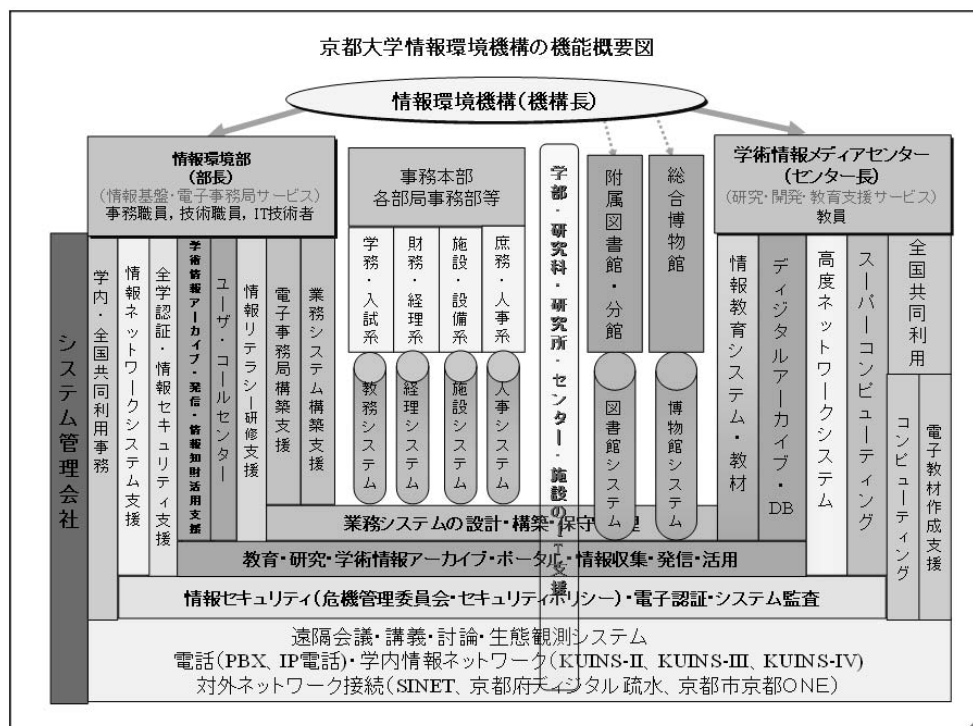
京都大学情報環境機構の機能概要図

情報環境機構(機構長)

情報環境部
(部長)
(情報基盤・電子事務局サービス)
事務職員, 技術職員, IT技術者

事務本部
各部局事務部等

学部・研究科・研究所・センター・施設の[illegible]

附属図書館・分館

総合博物館

学術情報メディアセンター
(センター長)
(研究・開発・教育支援サービス)
教員

システム管理会社

学内・全国共同利用事務

情報ネットワークシステム支援

全学認証・情報セキュリティ支援

学術情報アーカイブ・発信・情報知財活用支援

ユーザ・コールセンター

情報リテラシー研修支援

電子事務局構築支援

業務システム構築支援

学務・入試系

財務・経理系

施設・設備系

庶務・人事系

教務システム

経理システム

施設システム

人事システム

図書館システム

博物館システム

情報教育システム・教材

ディジタルアーカイブ・DB

高度ネットワークシステム

スーパーコンピューティング

全国共同利用

コンピューティング

電子教材作成支援

業務システムの設計・構築・保守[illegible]

教育・研究・学術情報アーカイブ・ポータル・情報収集・発信・活用

情報セキュリティ(危機管理委員会・セキュリティポリシー)・電子認証・システム監査

遠隔会議・講義・討論・生態観測システム
電話(PBX、IP電話)・学内情報ネットワーク(KUINS-II、KUINS-III、KUINS-IV)
対外ネットワーク接続(SINET、京都府デジタル疏水、京都市京都ONE)